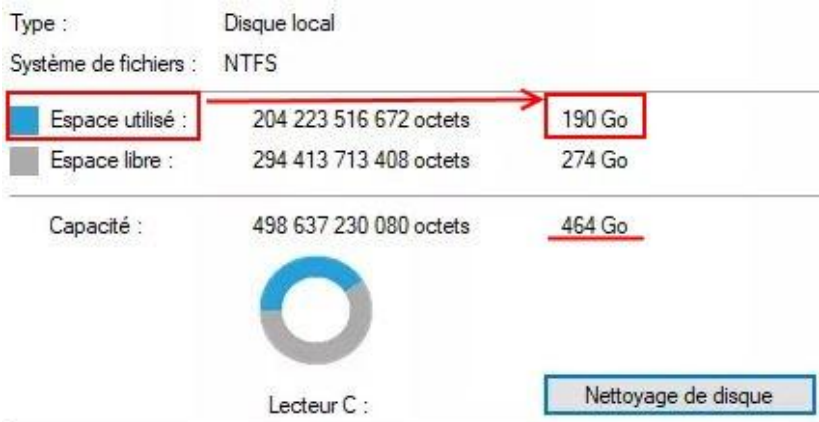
Type : Disque local

Système de fichiers : NTFS

Espace utilisé : 204 223 516 672 octets 190 Go

Espace libre : 294 413 713 408 octets 274 Go

Capacité : 498 637 230 080 octets 464 Go

Lecteur C :

Nettoyage de disque